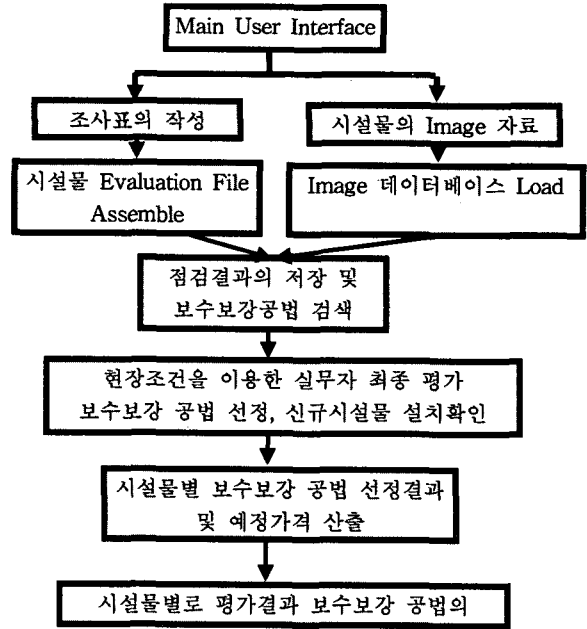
Main User Interface

조사표의 작성

시설물의 Image 자료

시설물 Evaluation File Assemble

Image 데이터베이스 Load

점검결과의 저장 및 보수보강공법 검색

현장조건을 이용한 실무자 최종 평가 보수보강 공법 선정, 신규시설물 설치확인

시설물별 보수보강 공법 선정결과 및 예정가격 산출

시설물별로 평가결과 보수보강 공법의